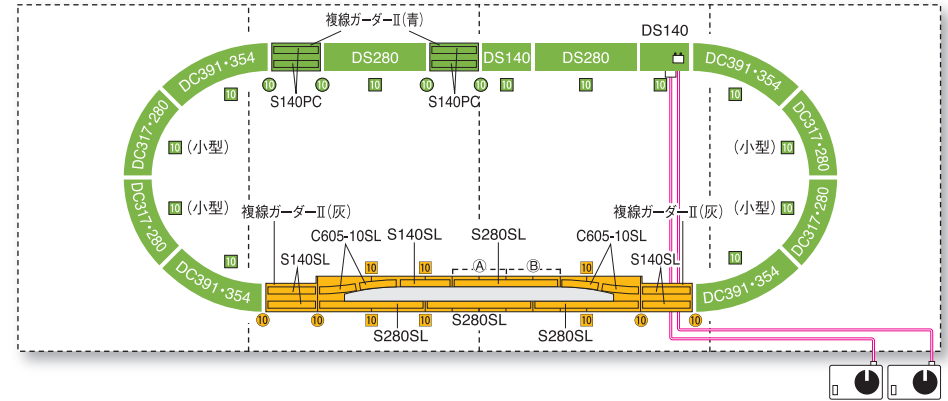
複線ガーダーⅡ(青)

DS280

DS140

DS280

DS140

DC391・354

DC391・354

10

10

S140PC

10

10

S140PC

10

10

10

10

DC317・280

10 (小型)

(小型) 10

DC317・280

DC317・280

10 (小型)

(小型) 10

DC317・280

複線ガーダーⅡ(灰)

複線ガーダーⅡ(灰)

C605-10SL

S140SL

S280SL

C605-10SL

S140SL

S140SL

10

10

Ⓐ

Ⓑ

10

DC391・354

DC391・354

10

10

10

10

S280SL

10

10

S280SL

S280SL

10